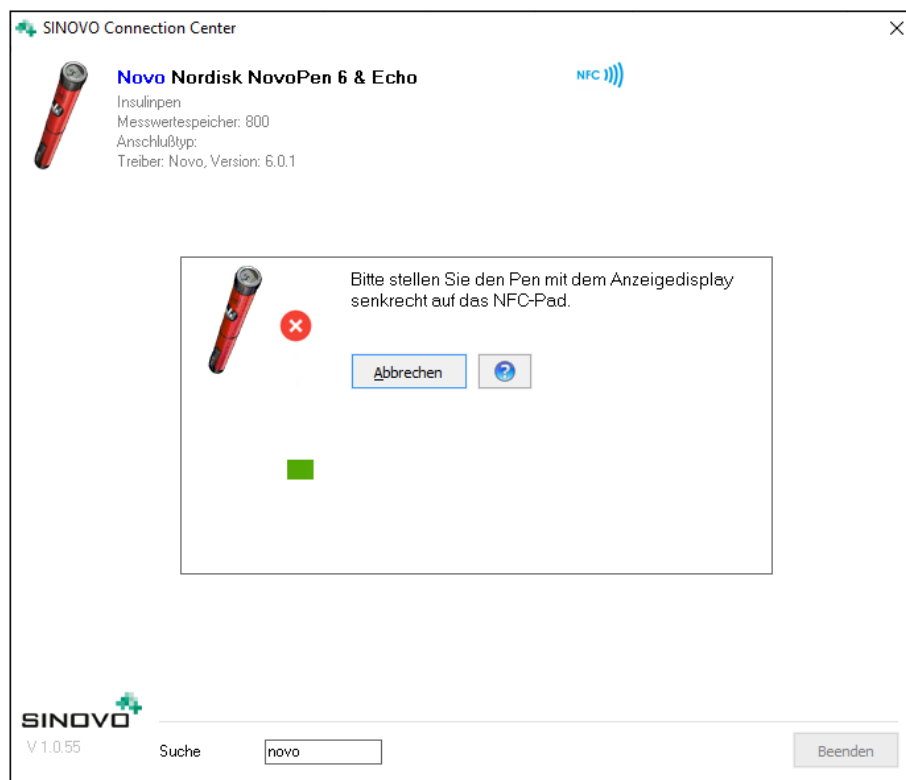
SINOVO Connection Center

Novo Nordisk NovoPen 6 & Echo

NFC

Insulinpen
Messwertespeicher: 800
Anschlußtyp:
Treiber: Novo, Version: 6.0.1

Bitte stellen Sie den Pen mit dem Anzeigedisplay senkrecht auf das NFC-Pad.

Abbrechen

SINOVO
V 1.0.55

Suche novo

Beenden